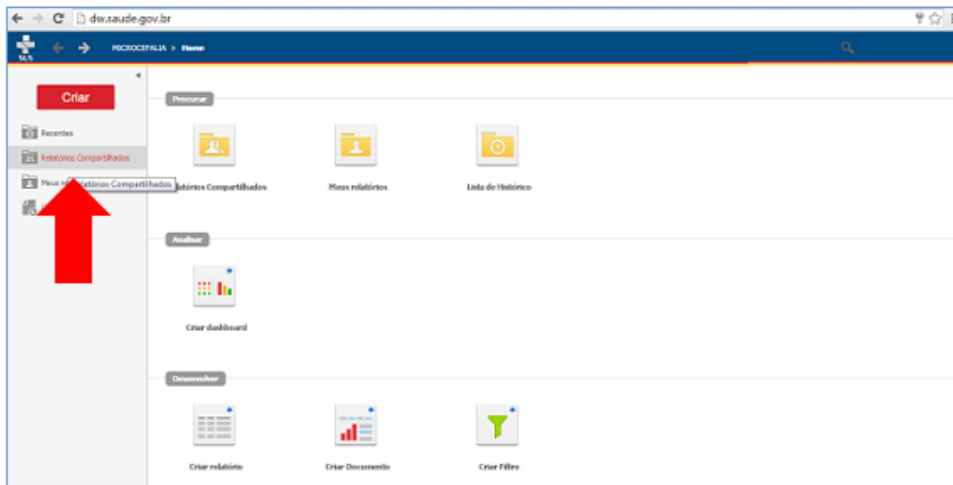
dw.saude.gov.br

SUS

MICROCEFALIA > Home

Criar

Recentes

Relatórios Compartilhados

Meus re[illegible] Relatórios Compartilhados

Procurar

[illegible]latórios Compartilhados

Meus relatórios

Lista de Histórico

Analisar

Criar dashboard

Desenvolver

Criar relatório

Criar Documento

Criar Filtro